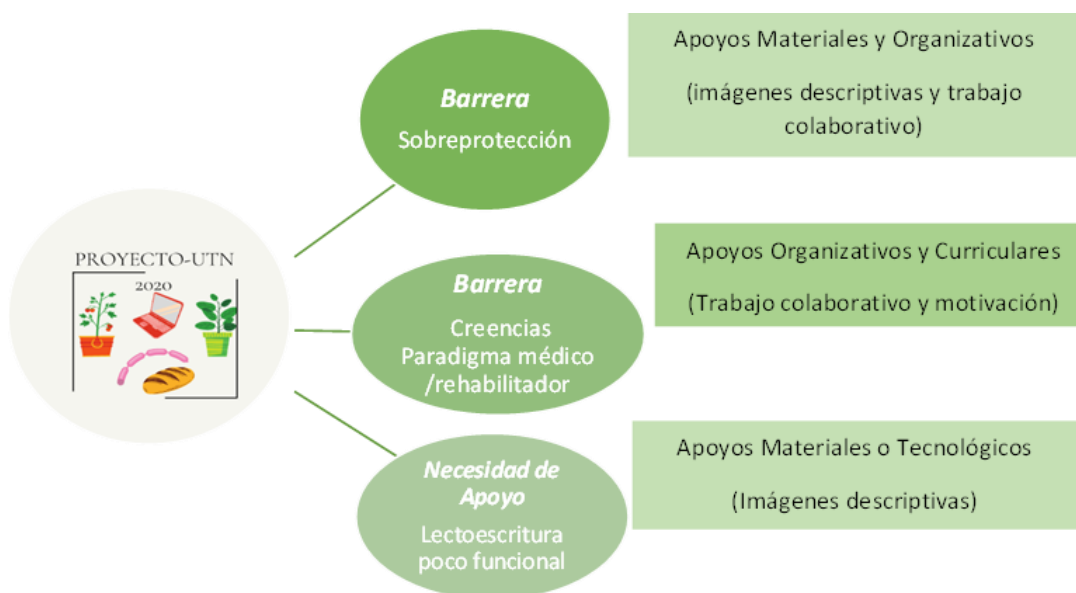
PROYECTO-UTN
2020

Barrera
Sobreprotección

Apoyos Materiales y Organizativos
(imágenes descriptivas y trabajo colaborativo)

Barrera
Creencias
Paradigma médico
/rehabilitador

Apoyos Organizativos y Curriculares
(Trabajo colaborativo y motivación)

Necesidad de Apoyo
Lectoescritura poco funcional

Apoyos Materiales o Tecnológicos
(Imágenes descriptivas)